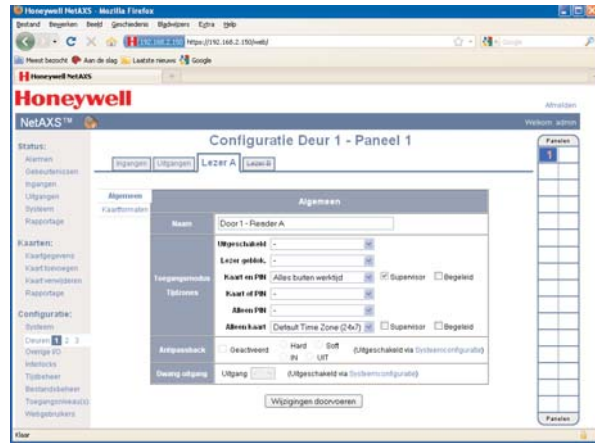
Honeywell NetAXS - Mozilla Firefox

Bestand Bewerken Beeld Geschiedenis Bladwijzers Extra Help

https://192.168.2.150/web/

Meest bezocht Aan de slag Laatste nieuws Google

Honeywell NetAXS

Honeywell

Afmelden

NetAXS™

Welkom admin

Status:
Alarmen
Gebeurtenissen
Ingangen
Uitgangen
Systeem
Rapportage

Kaarten:
Kaartgegevens
Kaart toevoegen
Kaart verwijderen
Rapportage

Configuratie:
Systeem
Deuren 1 2 3
Overige I/O
Interlocks
Tijdbeheer
Bestandsbeheer
Toegangsniveau(s)
Webgebruikers

Configuratie Deur 1 - Paneel 1

Ingangen | Uitgangen | Lezer A | Lezer B

Algemeen
Kaartformaten

Algemeen

| | |
|---|---|
| Naam | Door 1 - Reader A |
| Toegangsmodus Tijdzones | Uitgeschakeld - |
| | Lezer geblok. - |
| | Kaart en PIN Alles buiten werktijd ☑ Supervisor ☐ Begeleid |
| | Kaart of PIN - |
| | Alleen PIN - |
| | Alleen kaart Default Time Zone (24x7) ☐ Supervisor ☐ Begeleid |
| Antipassback | ☐ Geactiveerd Hard IN Soft UIT (Uitgeschakeld via Systeemconfiguratie) |
| Dwang uitgang | Uitgang (Uitgeschakeld via Systeemconfiguratie) |

Wijzigingen doorvoeren

Panelen
1

Panelen

Klaar